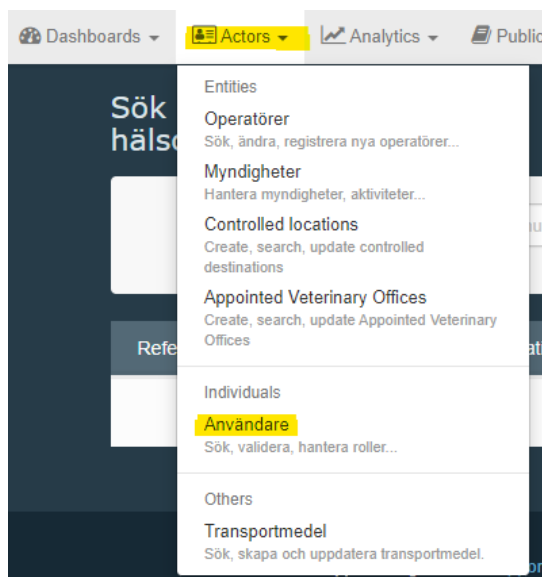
Dashboards ▾ Actors ▾ Analytics ▾ Public

Sök
hälsc

Refe

Entities

Operatörer
Sök, ändra, registrera nya operatörer...

Myndigheter
Hantera myndigheter, aktiviteter...

Controlled locations
Create, search, update controlled destinations

Appointed Veterinary Offices
Create, search, update Appointed Veterinary Offices

Individuals

Användare
Sök, validera, hantera roller...

Others

Transportmedel
Sök, skapa och uppdatera transportmedel.